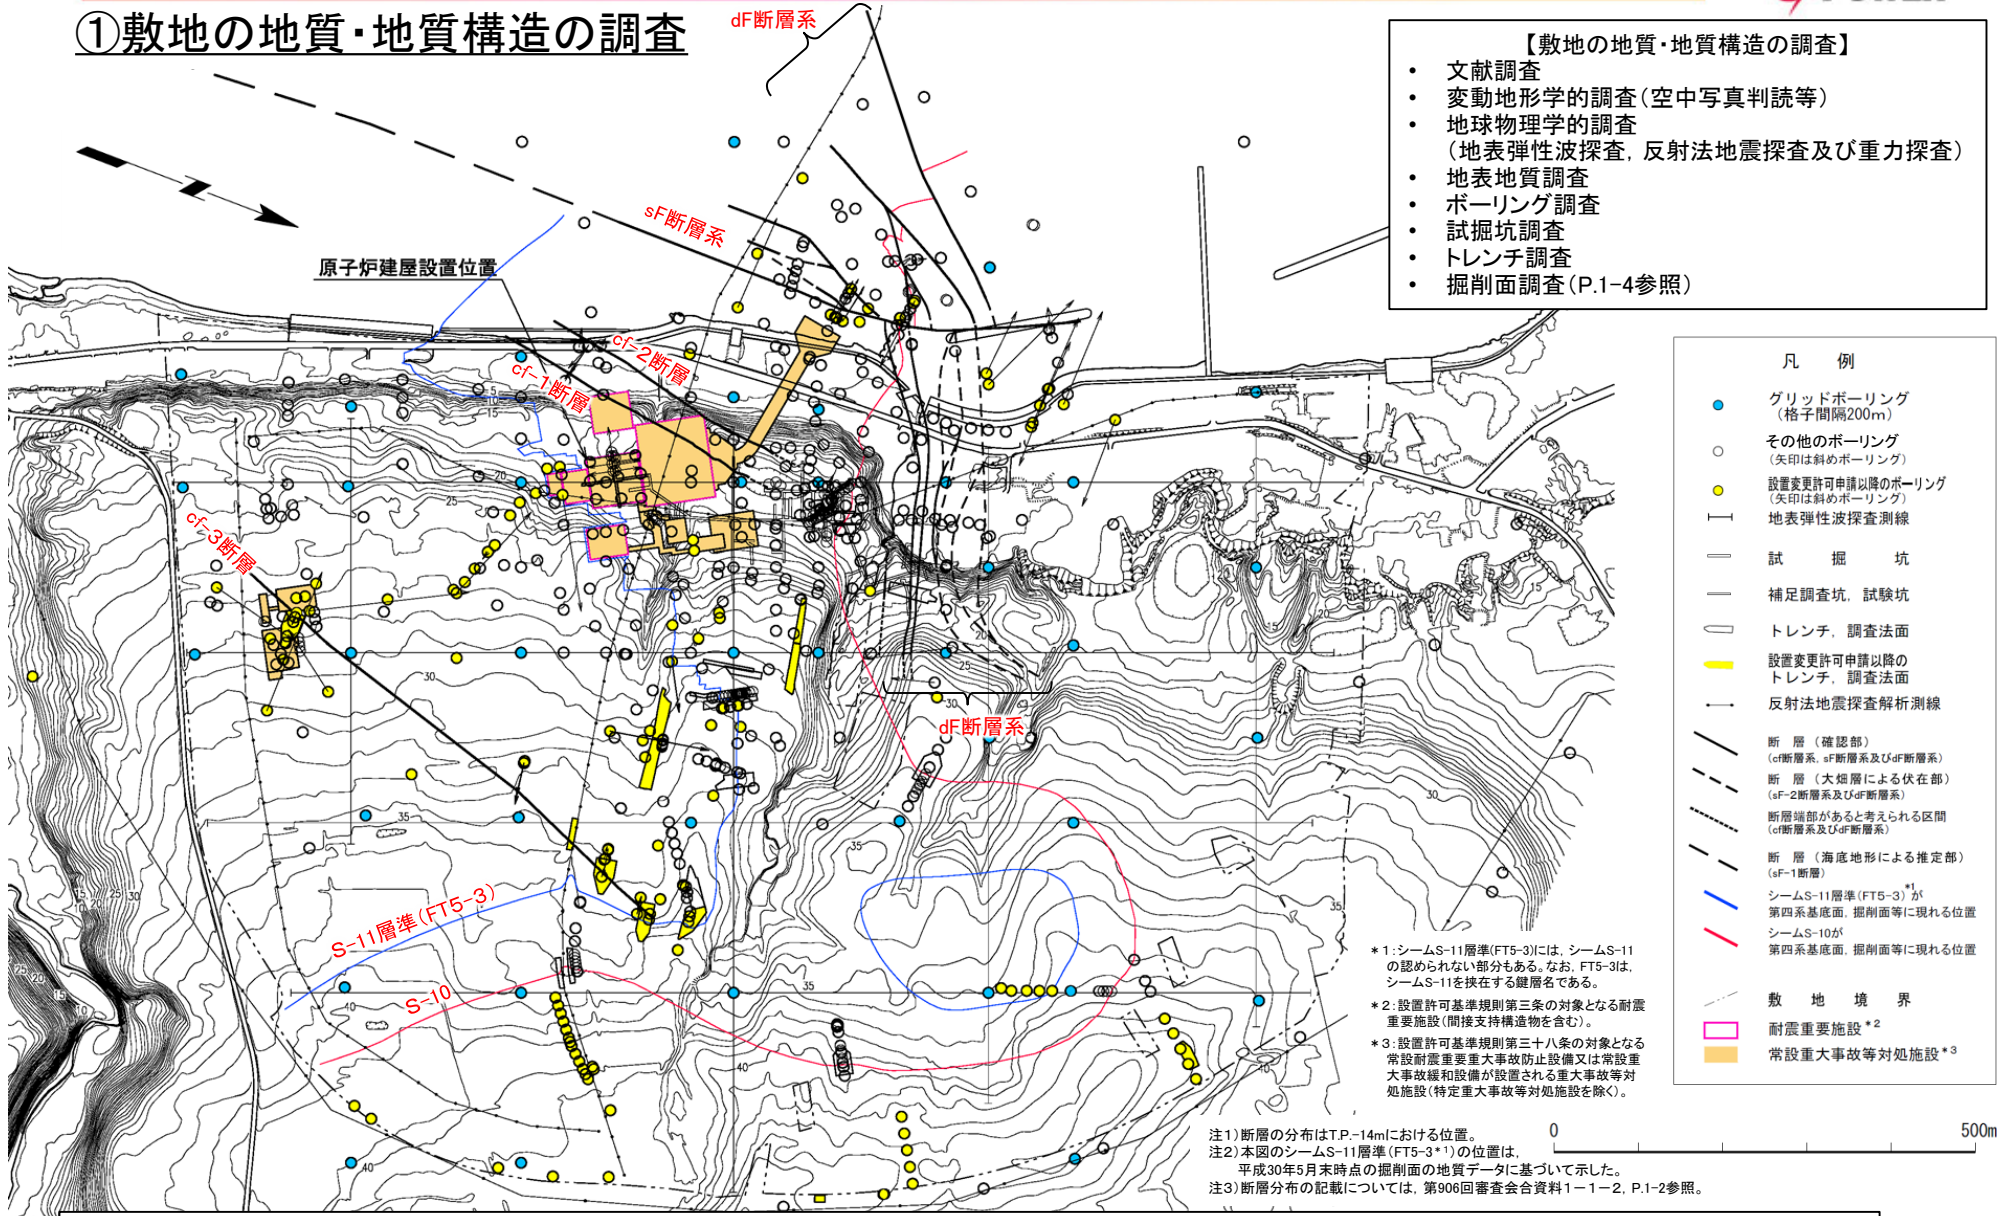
①敷地の地質・地質構造の調査

dF断層系

【敷地の地質・地質構造の調査】
• 文献調査
• 変動地形学的調査（空中写真判読等）
• 地球物理学的調査
（地表弾性波探査，反射法地震探査及び重力探査）
• 地表地質調査
• ボーリング調査
• 試掘坑調査
• トレンチ調査
• 掘削面調査（P.1-4参照）

sF断層系
原子炉建屋設置位置
cf-2断層
cf-1断層
cf-3断層
dF断層系
S-11層準（FT5-3）
S-10

凡　例
グリッドボーリング（格子間隔200m）
その他のボーリング（矢印は斜めボーリング）
設置変更許可申請以降のボーリング（矢印は斜めボーリング）
地表弾性波探査測線
試　掘　坑
補足調査坑，試験坑
トレンチ，調査法面
設置変更許可申請以降のトレンチ，調査法面
反射法地震探査解析測線
断　層（確認部）（cf断層系，sF断層系及びdF断層系）
断　層（大畑層による伏在部）（sF-2断層系及びdF断層系）
断層端部があると考えられる区間（cf断層系及びdF断層系）
断　層（海底地形による推定部）（sF-1断層）
シームS-11層準（FT5-3）*1が第四系基底面，掘削面等に現れる位置
シームS-10が第四系基底面，掘削面等に現れる位置
敷　地　境　界
耐震重要施設*2
常設重大事故等対処施設*3

*1：シームS-11層準(FT5-3)には，シームS-11の認められない部分もある。なお，FT5-3は，シームS-11を挟在する鍵層名である。
*2：設置許可基準規則第三条の対象となる耐震重要施設（間接支持構造物を含む）。
*3：設置許可基準規則第三十八条の対象となる常設耐震重要重大事故防止設備又は常設重大事故緩和設備が設置される重大事故等対処施設（特定重大事故等対処施設を除く）。

注1）断層の分布はT.P.-14mにおける位置。
注2）本図のシームS-11層準（FT5-3*1）の位置は，平成30年5月末時点の掘削面の地質データに基づいて示した。
注3）断層分布の記載については，第906回審査会合資料1－1－2，P.1-2参照。

0　500m